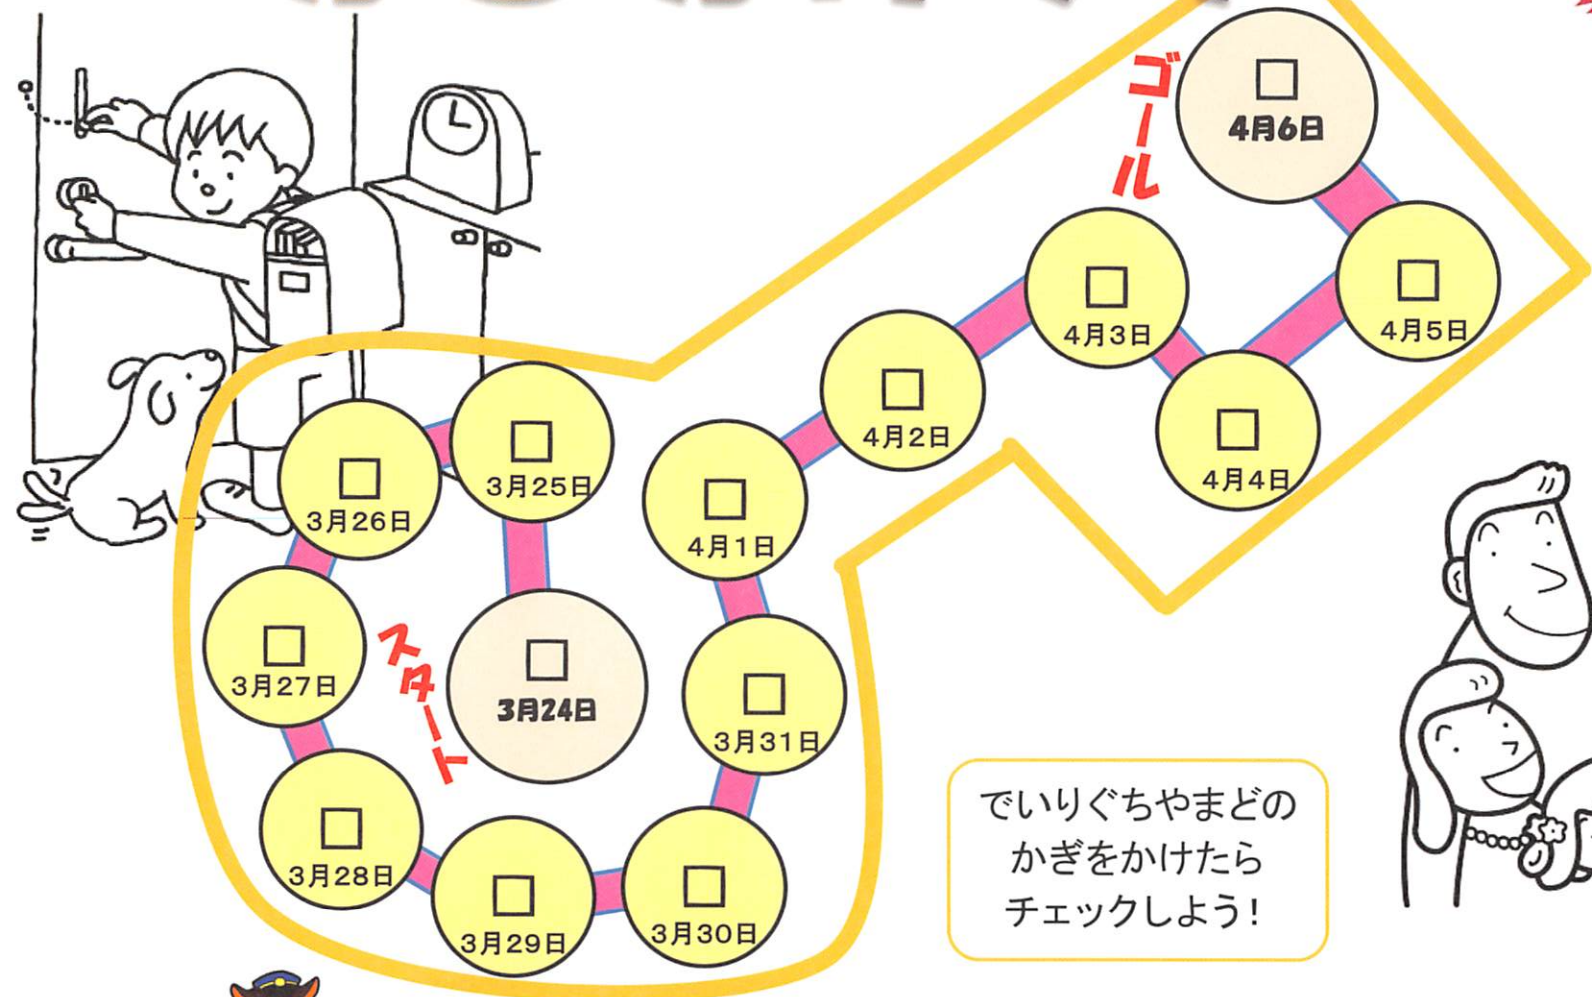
ゴール

□
4月6日

□
4月3日

□
4月5日

□
4月4日

□
4月2日

□
4月1日

□
3月25日

□
3月26日

スタート

□
3月24日

□
3月27日

□
3月31日

□
3月28日

□
3月29日

□
3月30日

でいりぐちやまどのかぎをかけたらチェックしよう！